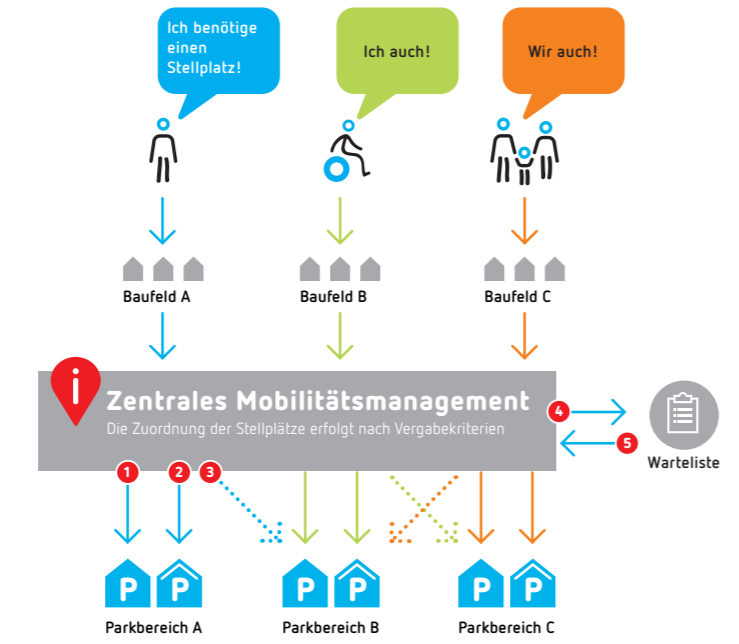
Ich benötige einen Stellplatz!

Ich auch!

Wir auch!

Baufeld A

Baufeld B

Baufeld C

Zentrales Mobilitätsmanagement

Die Zuordnung der Stellplätze erfolgt nach Vergabekriterien

4

5

Warteliste

1

2

3

P P

P P

P P

Parkbereich A

Parkbereich B

Parkbereich C